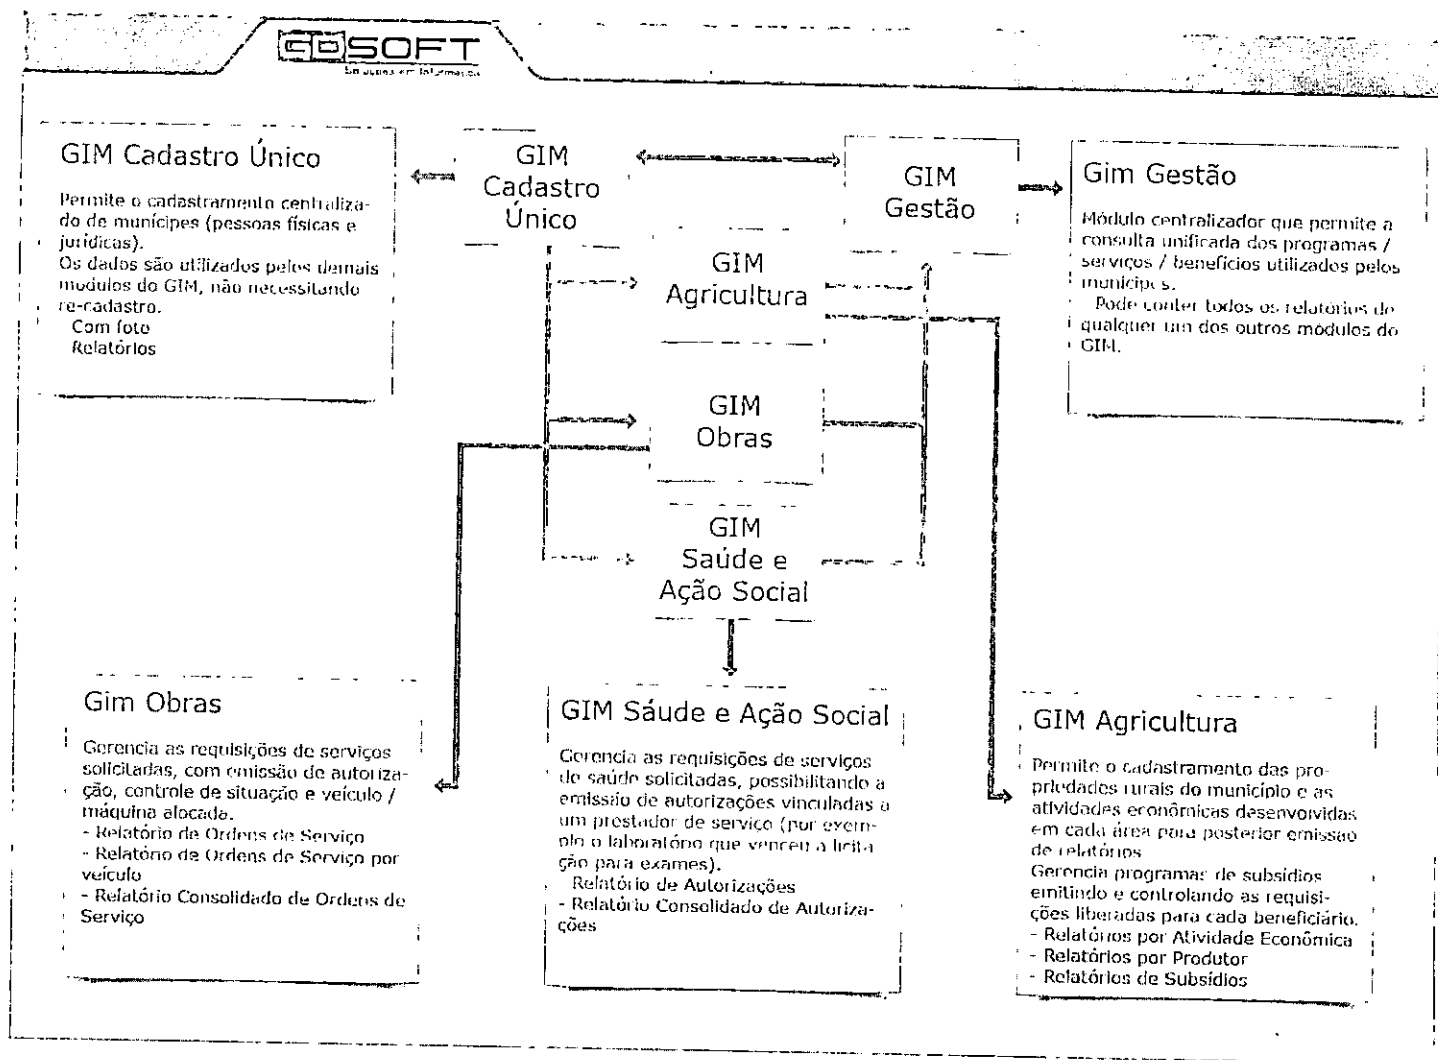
GDSOFT
Soluções em Informação

GIM Cadastro Único

Permite o cadastramento centralizado de munícipes (pessoas físicas e jurídicas).
Os dados são utilizados pelos demais modulos do GIM, não necessitando re-cadastro.
Com foto
Relatórios

GIM Cadastro Único

GIM Gestão

Gim Gestão

Módulo centralizador que permite a consulta unificada dos programas / serviços / benefícios utilizados pelos munícipes.
Pode conter todos os relatórios de qualquer um dos outros modulos do GIM.

GIM Agricultura

GIM Obras

GIM Saúde e Ação Social

Gim Obras

Gerencia as requisições de serviços solicitadas, com emissão de autorização, controle de situação e veículo / máquina alocada.
- Relatório de Ordens de Serviço
- Relatório de Ordens de Serviço por veículo
- Relatório Consolidado de Ordens de Serviço

GIM Sáude e Ação Social

Gerencia as requisições de serviços de saúde solicitadas, possibilitando a emissão de autorizações vinculadas a um prestador de serviço (por exemplo o laboratório que venceu a licitação para exames).
Relatório de Autorizações
- Relatório Consolidado de Autorizações

GIM Agricultura

Permite o cadastramento das propriedades rurais do município e as atividades econômicas desenvolvidas em cada área para posterior emissão de relatórios.
Gerencia programas de subsídios emitindo e controlando as requisições liberadas para cada beneficiário.
- Relatórios por Atividade Econômica
- Relatórios por Produtor
- Relatórios de Subsídios